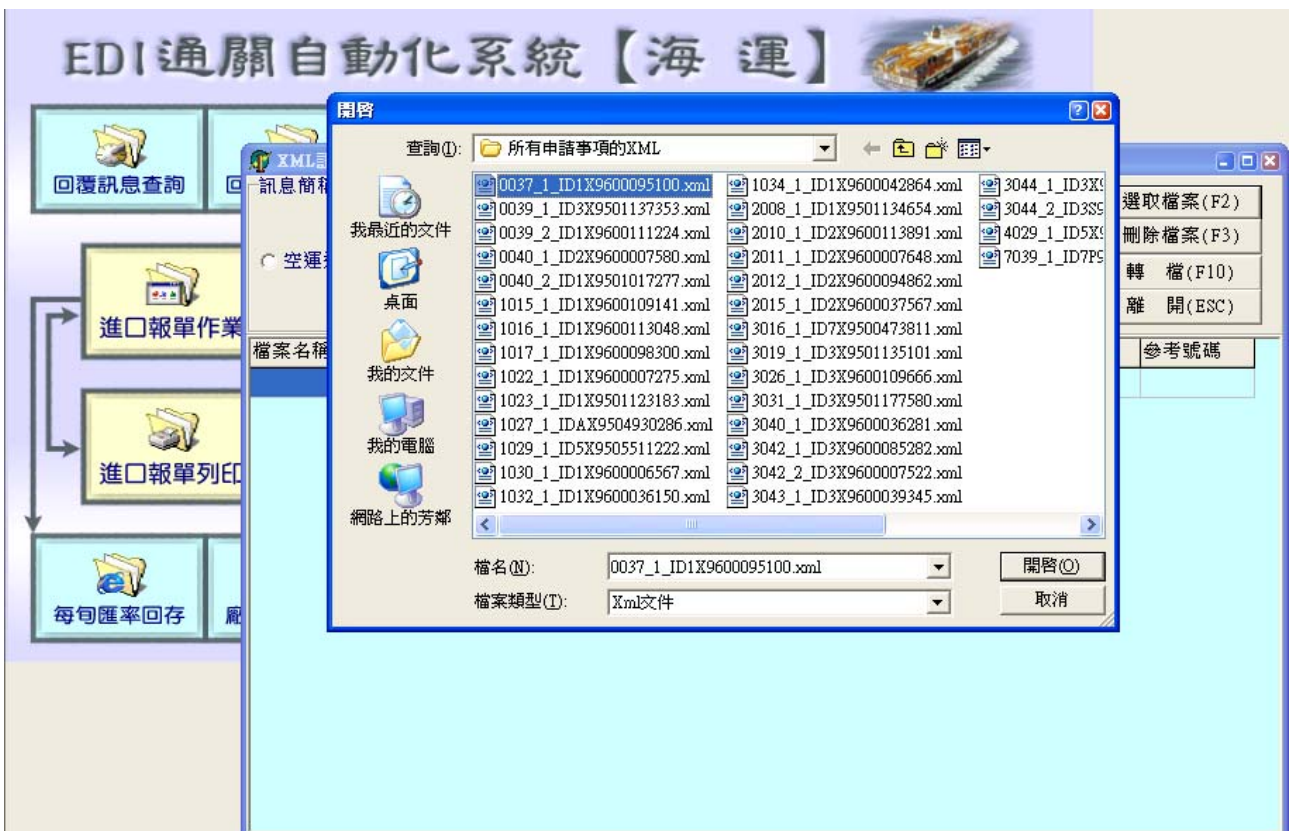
EDI通關自動化系統【海 運】

回覆訊息查詢
回
進口報單作業
進口報單列印
每旬匯率回存
廠

XML
訊息簡稱
空運
檔案名稱

選取檔案(F2)
刪除檔案(F3)
轉 檔(F10)
離 開(ESC)
參考號碼

開啓
查詢(I): 所有申請事項的XML

我最近的文件
桌面
我的文件
我的電腦
網路上的芳鄰

0037_1_ID1X9600095100.xml
0039_1_ID3X9501137353.xml
0039_2_ID1X9600111224.xml
0040_1_ID2X9600007580.xml
0040_2_ID1X9501017277.xml
1015_1_ID1X9600109141.xml
1016_1_ID1X9600113048.xml
1017_1_ID1X9600098300.xml
1022_1_ID1X9600007275.xml
1023_1_ID1X9501123183.xml
1027_1_IDAX9504930286.xml
1029_1_ID5X9505511222.xml
1030_1_ID1X9600006567.xml
1032_1_ID1X9600036150.xml
1034_1_ID1X9600042864.xml
2008_1_ID1X9501134654.xml
2010_1_ID2X9600113891.xml
2011_1_ID2X9600007648.xml
2012_1_ID2X9600094862.xml
2015_1_ID2X9600037567.xml
3016_1_ID7X9500473811.xml
3019_1_ID3X9501135101.xml
3026_1_ID3X9600109666.xml
3031_1_ID3X9501177580.xml
3040_1_ID3X9600036281.xml
3042_1_ID3X9600085282.xml
3042_2_ID3X9600007522.xml
3043_1_ID3X9600039345.xml
3044_1_ID3X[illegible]
3044_2_ID3S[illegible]
4029_1_ID5X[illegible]
7039_1_ID7P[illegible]

檔名(N): 0037_1_ID1X9600095100.xml
檔案類型(T): Xml文件
開啓(O)
取消